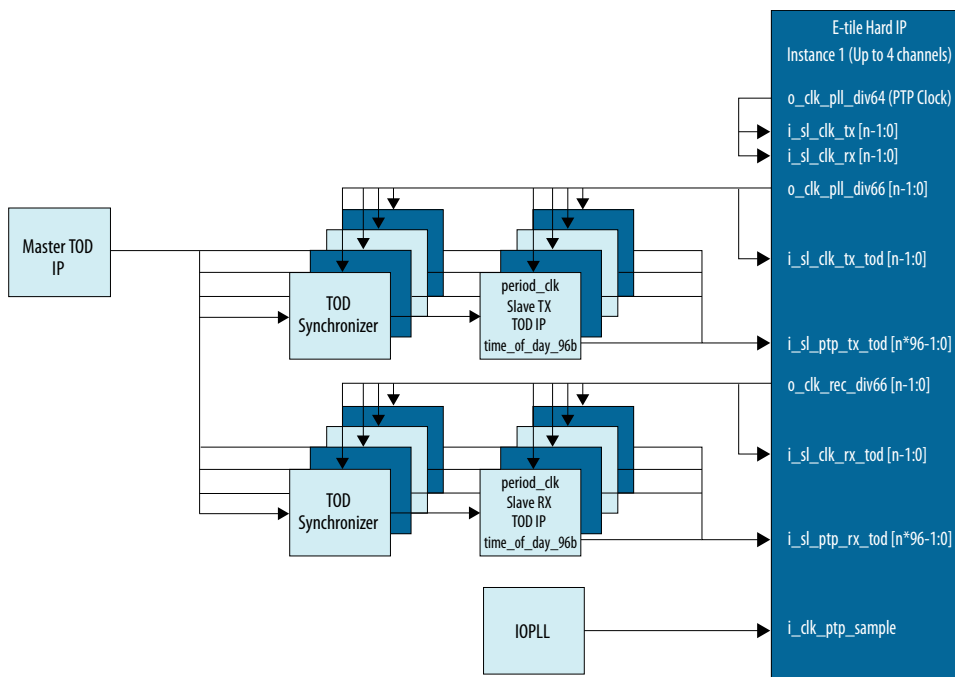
E-tile Hard IP
Instance 1 (Up to 4 channels)

o_clk_pll_div64 (PTP Clock)
i_sl_clk_tx [n-1:0]
i_sl_clk_rx [n-1:0]
o_clk_pll_div66 [n-1:0]
i_sl_clk_tx_tod [n-1:0]
i_sl_ptp_tx_tod [n*96-1:0]
o_clk_rec_div66 [n-1:0]
i_sl_clk_rx_tod [n-1:0]
i_sl_ptp_rx_tod [n*96-1:0]
i_clk_ptp_sample

Master TOD IP

TOD Synchronizer

period_clk
Slave TX
TOD IP
time_of_day_96b

TOD Synchronizer

period_clk
Slave RX
TOD IP
time_of_day_96b

IOPLL